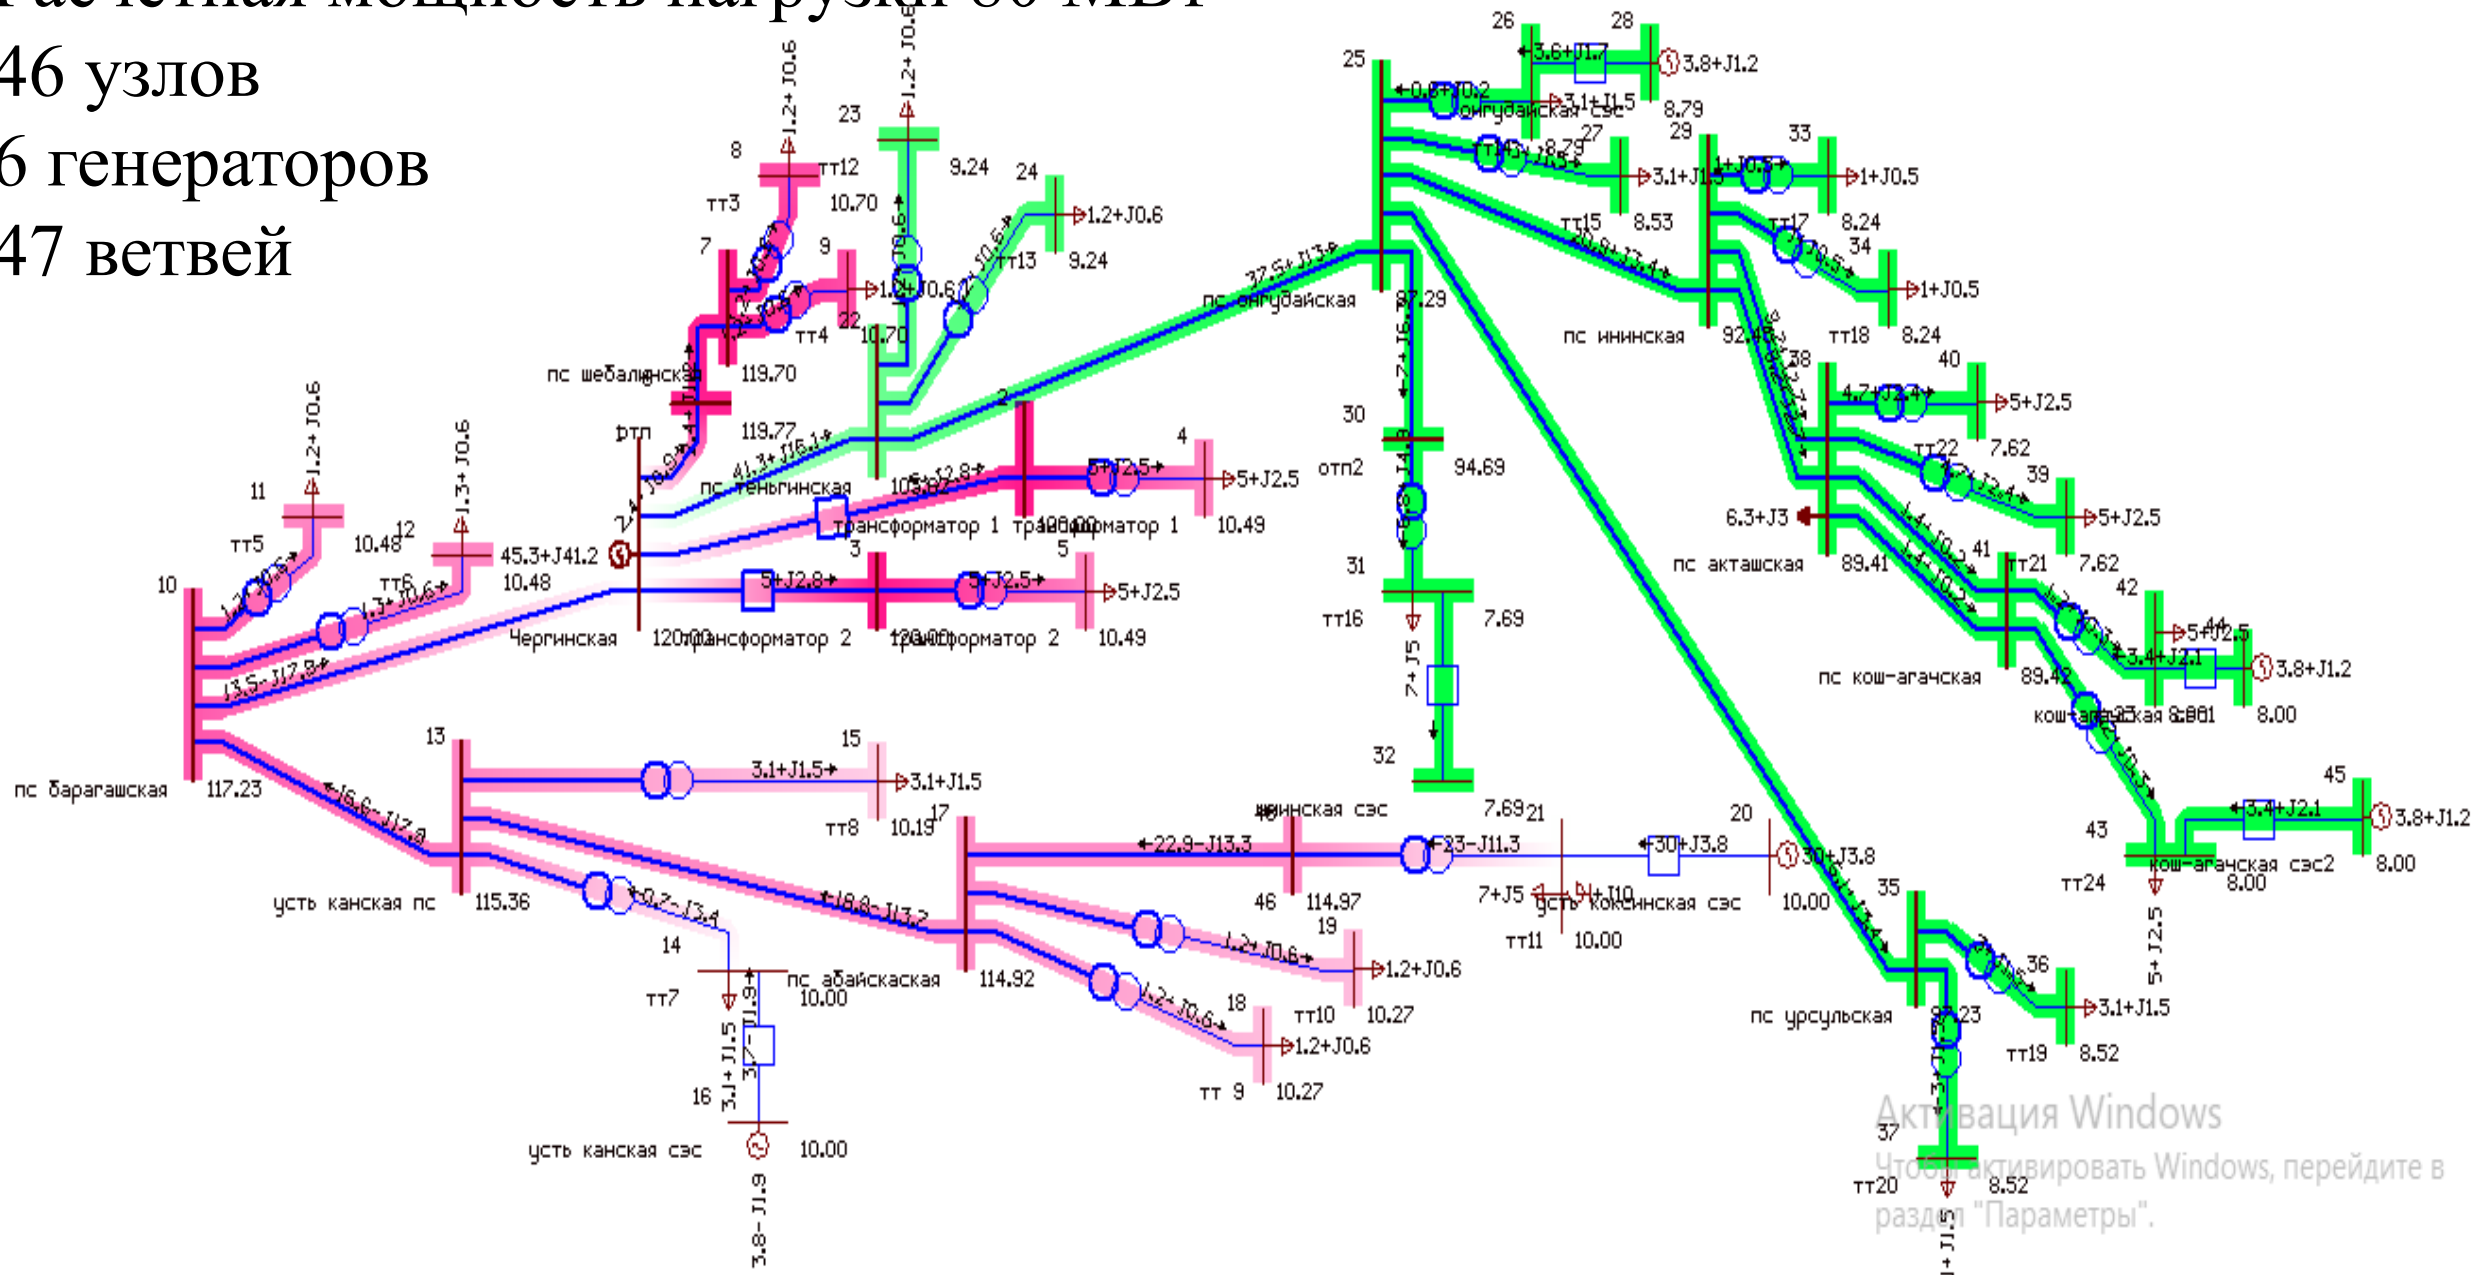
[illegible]
46 узлов
6 генераторов
47 ветвей

26 28 3.6+J1.7 3.8+J1.2
25 0.8+J0.2 онгудайская сэс 3.1+J1.5 8.79
27 29 33
3.1+J1.5 1+J0.5 1+J0.5
тт15 8.53 тт17 8.24
34 1+J0.5
пс онгудайская 97.29
пс ининская 92.48 тт18 8.24
38 40
4.7+J2.4 5+J2.5
тт22 7.62
39 5+J2.5
30 94.69
отп2
6.3+J3 пс акташская 89.41
41 тт21 7.62
42 5+J2.5
3.4+J2.1 3.8+J1.2
31 тт16 7.69
пс кош-агачская 89.42
кош-агачская сэс 8.00 8.00
32
45
43 3.4+J2.1 3.8+J1.2
кош-агачская сэс2 8.00 8.00
тт24
5+J2.5
8 23
1.2+J0.6 1.2+J0.6
тт12 9.24 24
тт3 10.70 1.2+J0.6
7 9 тт13 9.24
1.2+J0.6
тт4 22 10.70
пс шебалинская 119.70
отп 119.77
41.3+J16.1
пс теньгинская
4 5+J2.5 5+J2.5
трансформатор 1 трансформатор 1 10.49
3
11 5 5+J2.5 5+J2.5 5+J2.5
1.2+J0.6 1.3+J0.6
тт5 10.48 12
тт6 45.3+J41.2
10 10.48
Чергинская 120.00 трансформатор 2 120.00 трансформатор 2 10.49
13.5-J17.8
пс барагашская 117.23
13 15
3.1+J1.5 3.1+J1.5
тт8 10.19 17
16.6-J12.8
чуйинская сэс 7.69 21
22.9-J13.3 23-J11.3 20
30+J3.8 30+J3.8
усть канская пс 115.36
0.7-J3.4
18.8-J13.2
46 114.97
7+J5 1+J10 усть коксинская сэс 10.00
19 тт11 10.00
14 1.2+J0.6 1.2+J0.6
тт7 пс абайскаская 10.00
114.92
1.2+J0.6
18 тт10 10.27
1.2+J0.6
тт 9 10.27
16 3.1+J1.5 3.7-J1.9
усть канская сэс 10.00
3.8-J1.9
35
36
3.1+J1.5
пс урсульская 8.23
тт19 8.52
37
тт20 8.52
1+J1.5
Активация Windows
Чтобы активировать Windows, перейдите в раздел "Параметры".